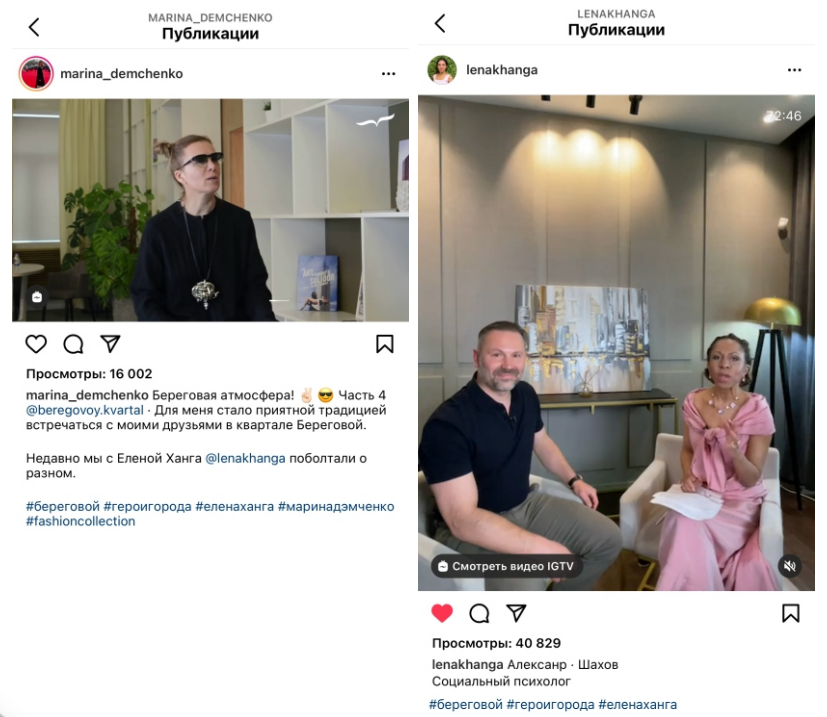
MARINA_DEMCHENKO
Публикации

marina_demchenko

Просмотры: 16 002
marina_demchenko Береговая атмосфера! ✌️😎 Часть 4 @beregovoy.kvartal · Для меня стало приятной традицией встречаться с моими друзьями в квартале Береговой.

Недавно мы с Еленой Ханга @lenakhanga поболтали о разном.

#береговой #героигорода #еленаханга #маринадэмченко #fashioncollection

LENAKHANGA
Публикации

lenakhanga

22:46

Смотреть видео IGTV

Просмотры: 40 829
lenakhanga Александр · Шахов
Социальный психолог
#береговой #героигорода #еленаханга